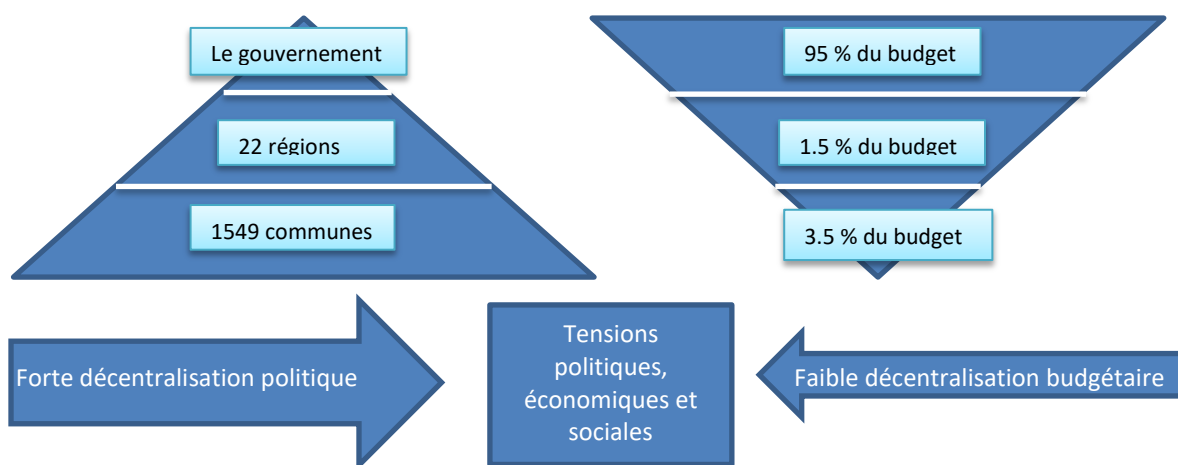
Le gouvernement

22 régions

1549 communes

95 % du budget

1.5 % du budget

3.5 % du budget

Forte décentralisation politique

Tensions politiques, économiques et sociales

Faible décentralisation budgétaire